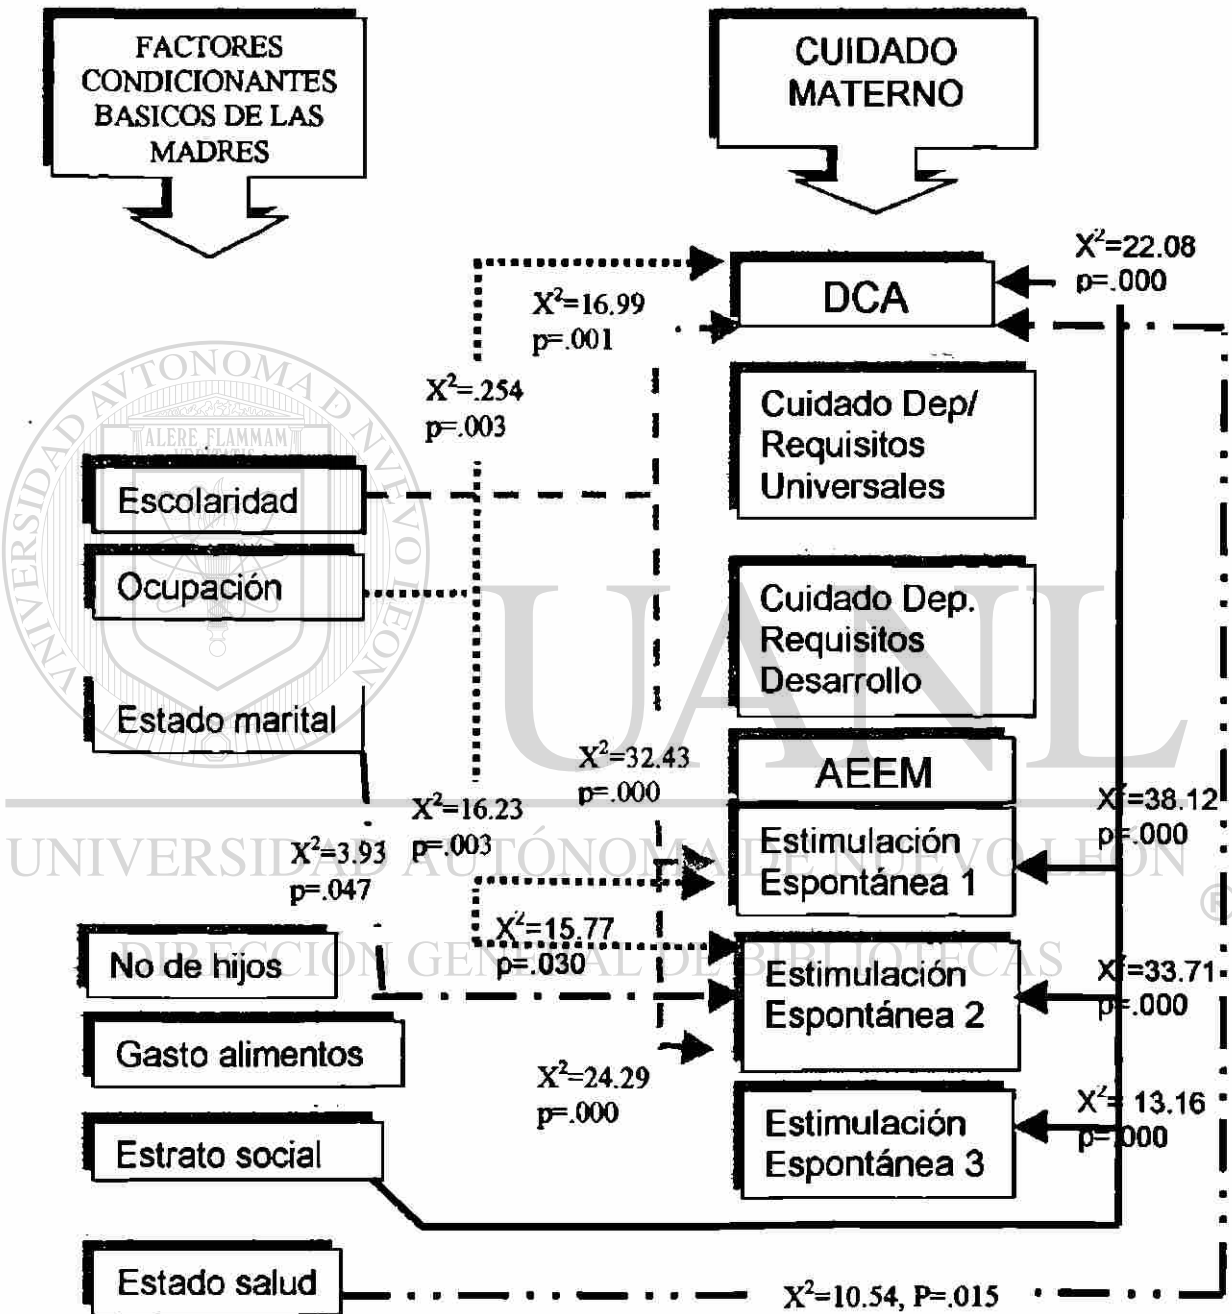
FACTORES CONDICIONANTES BASICOS DE LAS MADRES

CUIDADO MATERNO

$X^2$=22.08
p=.000

DCA

$X^2$=16.99
p=.001

$X^2$=.254
p=.003

Cuidado Dep/ Requisitos Universales

ALERE FLAMMAM

Escolaridad

Ocupación

Cuidado Dep. Requisitos Desarrollo

Estado marital

$X^2$=32.43
p=.000

AEEM

$X^2$=16.23
p=.003

$X^2$=38.12
p=.000

$X^2$=3.93
p=.047

Estimulación Espontánea 1

$X^2$=15.77
p=.030

No de hijos

Estimulación Espontánea 2

$X^2$=33.71
p=.000

Gasto alimentos

$X^2$=24.29
p=.000

$X^2$= 13.16
p=.000

Estimulación Espontánea 3

Estrato social

Estado salud

$X^2$=10.54, P=.015

UNIVERSIDAD AUTÓNOMA DE NUEVO LEÓN
DIRECCIÓN GENERAL DE BIBLIOTECAS
UANL
®